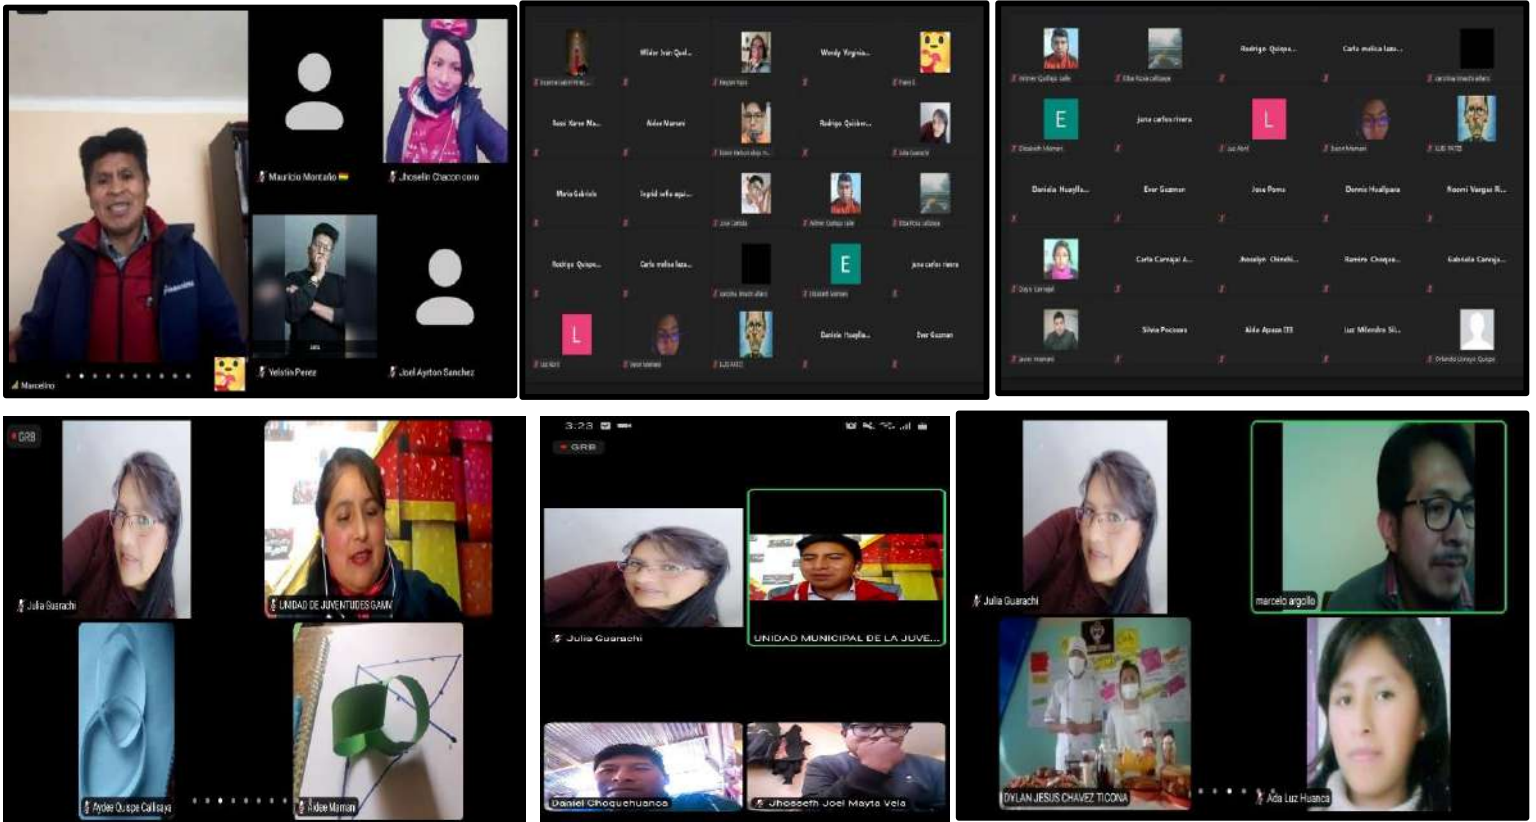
Mauricio Montaño
Jhoselin Chacon coro
Marcelino
Yelstin Perez
Joel Ayrton Sanchez

Wilder Ivan Qui...
Wendy Virginia...
Rossi Karen Ma...
Aidee Mamani
Rodrigo Quisbe...
Maria Gabriela
Ingrid sofia apa...
Rodrigo Quispe...
Carla melisa laza...
E
juna carlos rivera
L
Daniela Huaylla...
Ever Guzman

Rodrigo Quispe...
Carla melisa lazo...
E
juna carlos rivera
L
Daniela Huaylla...
Ever Guzman
Jose Poma
Dennis Hualpara
Noemi Vargas R...
Carla Carvajal A...
Jhoselyn Chinchi...
Ramiro Choque...
Gabriela Camaja...
Silvia Pocoaca
Aida Apaza III
Luz Milenka Si...

GRB
Julia Guarachi
UNIDAD DE JUVENTUDES GAMV
Aydee Quispe Callisaya
Aidee Mamani

3:23
GRB
Julia Guarachi
UNIDAD MUNICIPAL DE LA JUVE...
Daniel Choquehuanca
Jhosseth Joel Mayta Vela

Julia Guarachi
marcelo argollo
DYLAN JESUS CHAVEZ TICONA
Aida Luz Huanca